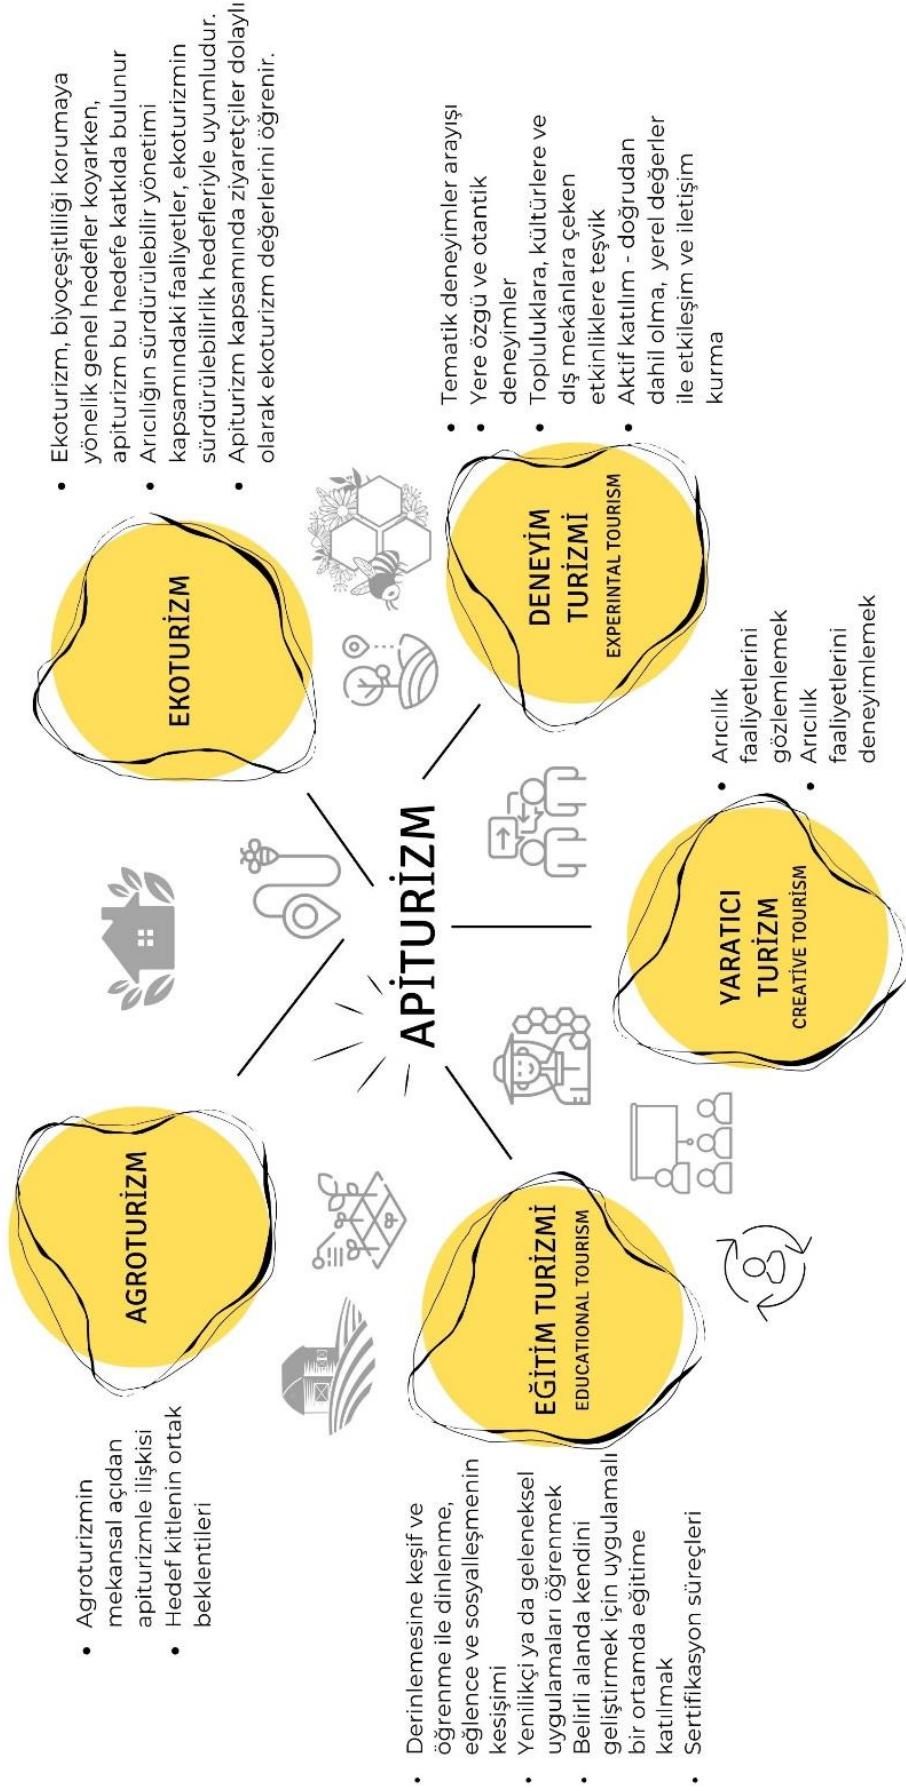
APİTURİZM

EKOTURİZM

• Ekoturizm, biyoçeşitliliği korumaya yönelik genel hedefler koyarken, apiturizm bu hedefe katkıda bulunur
• Arıcılığın sürdürülebilir yönetimi kapsamındaki faaliyetler, ekoturizmin sürdürülebilirlik hedefleriyle uyumludur.
• Apiturizm kapsamında ziyaretçiler dolaylı olarak ekoturizm değerlerini öğrenir.

DENEYİM TURİZMİ
EXPERINTAL TOURISM

• Tematik deneyimler arayışı
• Yere özgü ve otantik deneyimler
• Topluluklara, kültürlere ve dış mekânlara çeken etkinliklere teşvik
• Aktif katılım - doğrudan dahil olma, yerel değerler ile etkileşim ve iletişim kurma

YARATICI TURİZM
CREATİVE TOURISM

• Arıcılık faaliyetlerini gözlemlemek
• Arıcılık faaliyetlerini deneyimlemek

EĞİTİM TURİZMİ
EDUCATIONAL TOURISM

• Derinlemesine keşif ve öğrenme ile dinlenme, eğlence ve sosyalleşmenin kesişimi
• Yenilikçi ya da geleneksel uygulamaları öğrenmek
• Belirli alanda kendini geliştirmek için uygulamalı bir ortamda eğitime katılmak
• Sertifikasyon süreçleri

AGROTURİZM

• Agroturizmin mekansal açıdan apiturizmle ilişkisi
• Hedef kitlenin ortak beklentileri